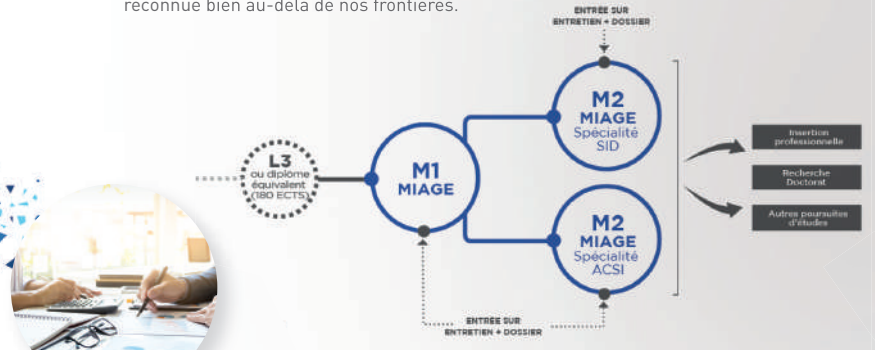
reconnue bien au-delà de nos frontières.

ENTRÉE SUR ENTRETIEN + DOSSIER

L3 ou diplôme équivalent (180 ECTS)

M1 MIAGE

M2 MIAGE Spécialité SID

M2 MIAGE Spécialité ACSI

Insertion professionnelle

Recherche Doctorat

Autres poursuites d'études

ENTRÉE SUR ENTRETIEN + DOSSIER